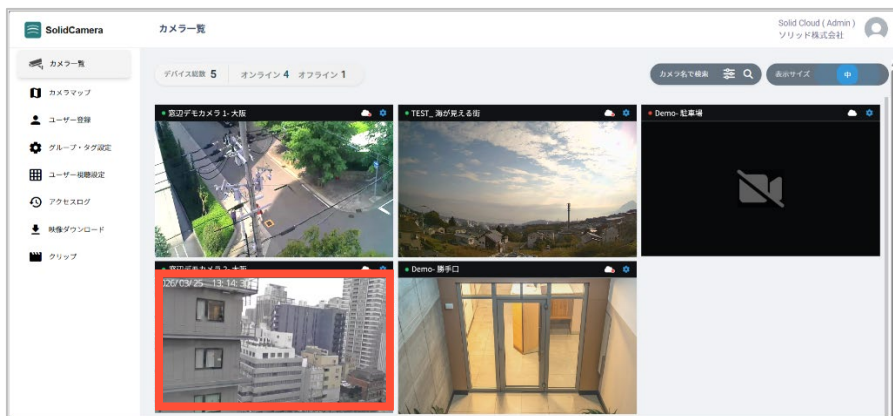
SolidCamera

カメラ一覧

Solid Cloud ( Admin )
ソリッド株式会社

カメラ一覧
カメラマップ
ユーザー登録
グループ・タグ設定
ユーザー権限設定
アクセスログ
映像ダウンロード
クリップ

デバイス総数 5
オンライン 4
オフライン 1

カメラ名で検索

表示サイズ
中

窓辺デモカメラ 1- 大阪

TEST_ 海が見える街

Demo- 駐車場

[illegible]

Demo- 勝手口

)26/03/25 13:14:3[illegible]